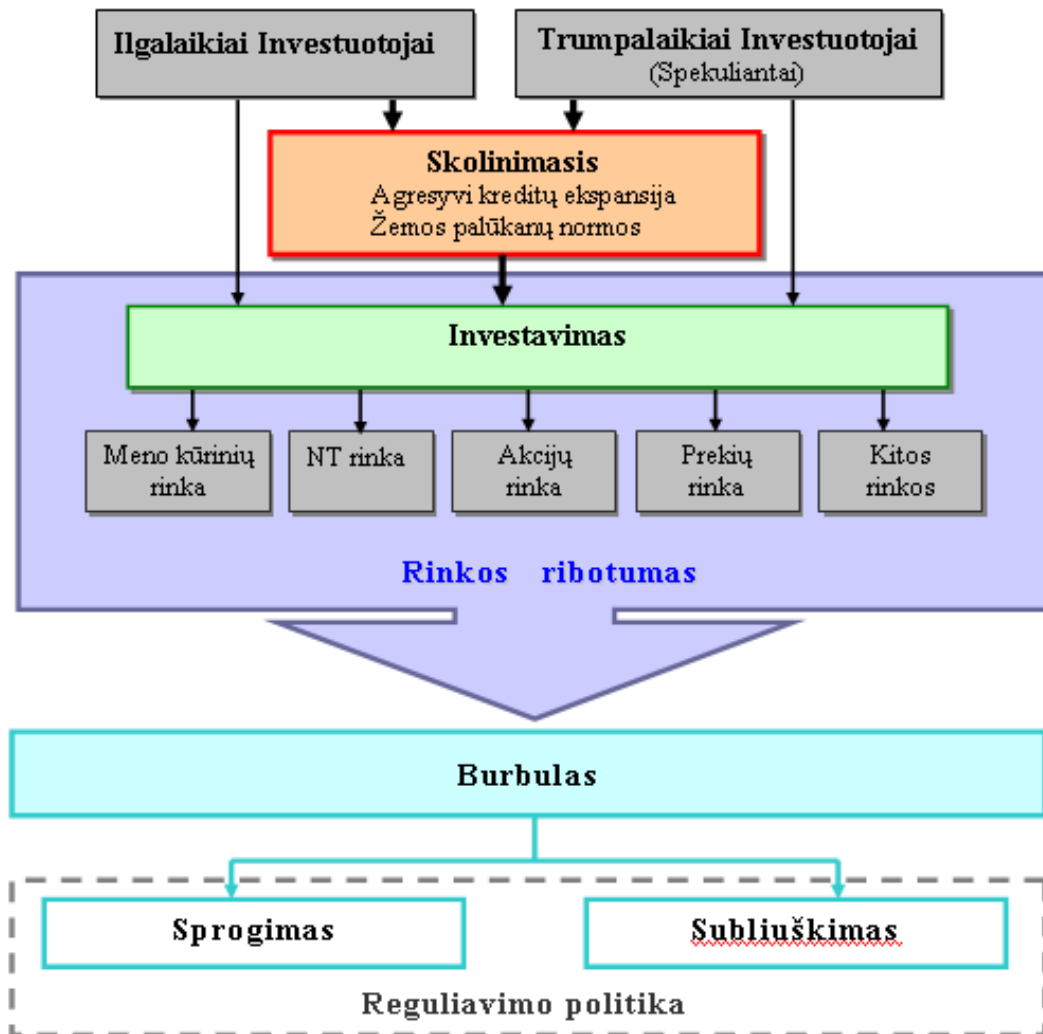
Ilgalaikiai Investuotojai

Trumpalaikiai Investuotojai
(Spekuliantai)

Skolinimasis
Agresyvi kreditų ekspansija
Žemos palūkanų normos

Investavimas

Meno kūrinių rinka

NT rinka

Akcijų rinka

Prekių rinka

Kitos rinkos

Rinkos ribotumas

Burbulas

Sprogimas

Subliuškimas

Reguliavimo politika